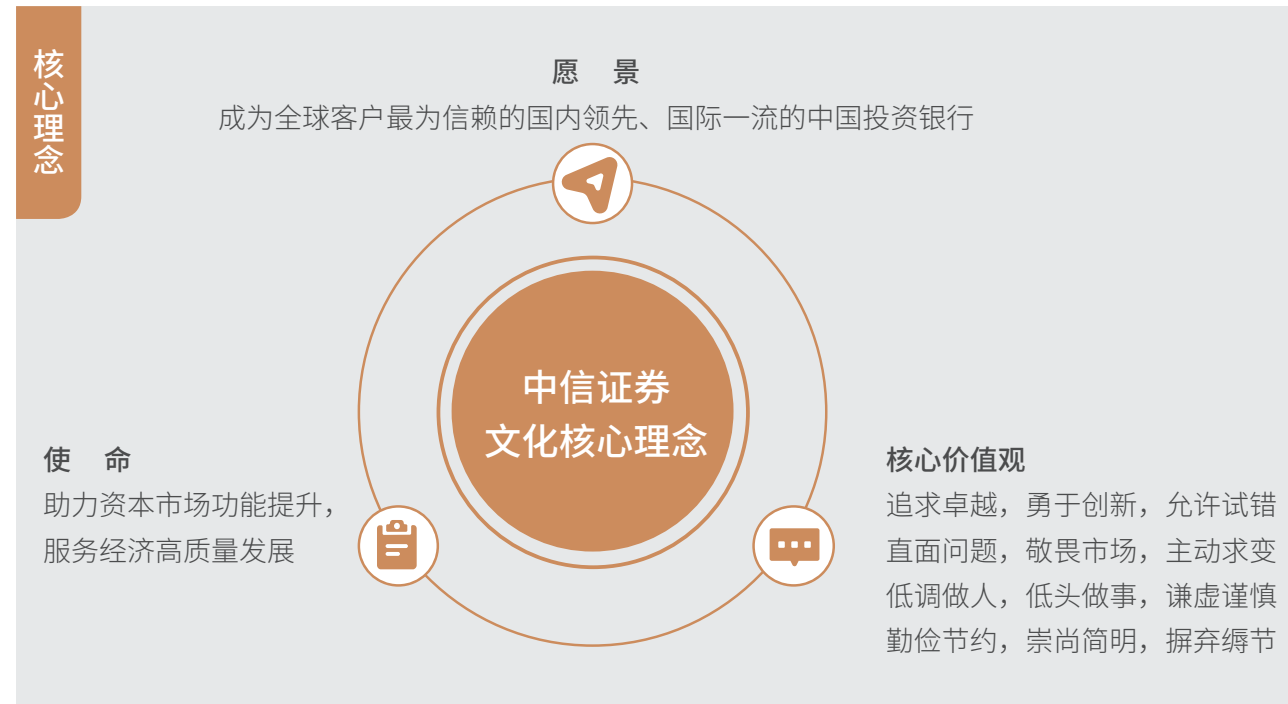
核心理念

愿 景

成为全球客户最为信赖的国内领先、国际一流的中国投资银行

中信证券
文化核心理念

使 命

助力资本市场功能提升，服务经济高质量发展

核心价值观

追求卓越，勇于创新，允许试错
直面问题，敬畏市场，主动求变
低调做人，低头做事，谦虚谨慎
勤俭节约，崇尚简明，摒弃缛节